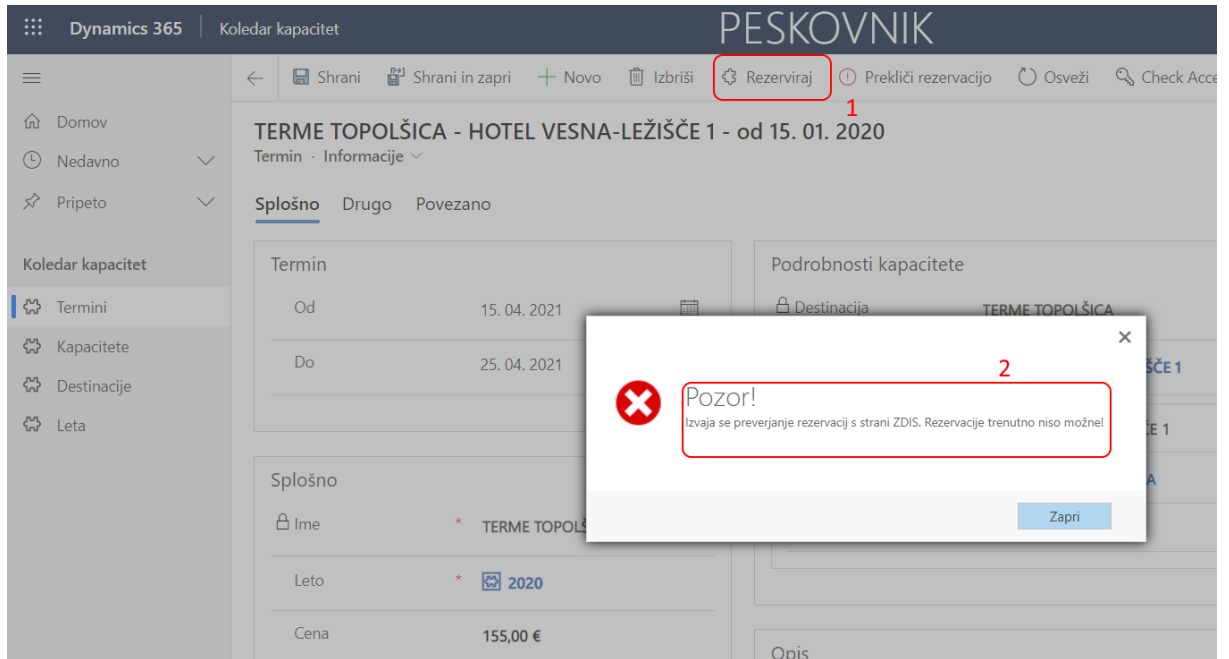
Dynamics 365 | Koledar kapacitet PESKOVNIK

Shrani Shrani in zapri + Novo Izbriši Rezerviraj Prekliči rezervacijo Osveži Check Acce

1

Domov
Nedavno
Pripeto

Koledar kapacitet
Termini
Kapacitete
Destinacije
Leta

TERME TOPOLŠICA - HOTEL VESNA-LEŽIŠČE 1 - od 15. 01. 2020
Termin · Informacije

Splošno Drugo Povezano

Termin
Od 15. 04. 2021
Do 25. 04. 2021

Splošno
Ime * TERME TOPOLŠ
Leto * 2020
Cena 155,00 €

Podrobnosti kapacitete
Destinacija TERME TOPOLŠICA
ŠČE 1
E 1
A

Opis

×
2
Pozor!
Izvaja se preverjanje rezervacij s strani ZDIS. Rezervacije trenutno niso možne!
Zapri